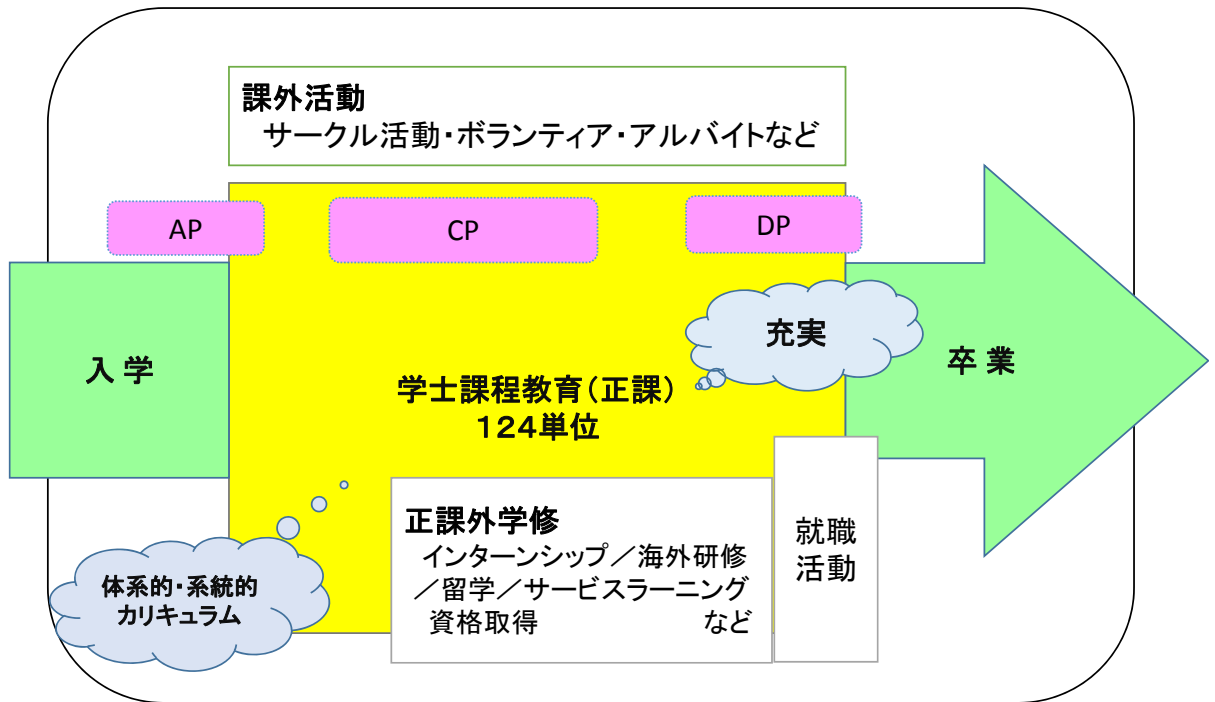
課外活動
サークル活動・ボランティア・アルバイトなど

AP

CP

DP

充実

入 学

学士課程教育（正課）
124単位

卒 業

正課外学修
インターンシップ／海外研修／留学／サービスラーニング
資格取得 など

就職活動

体系的・系統的
カリキュラム